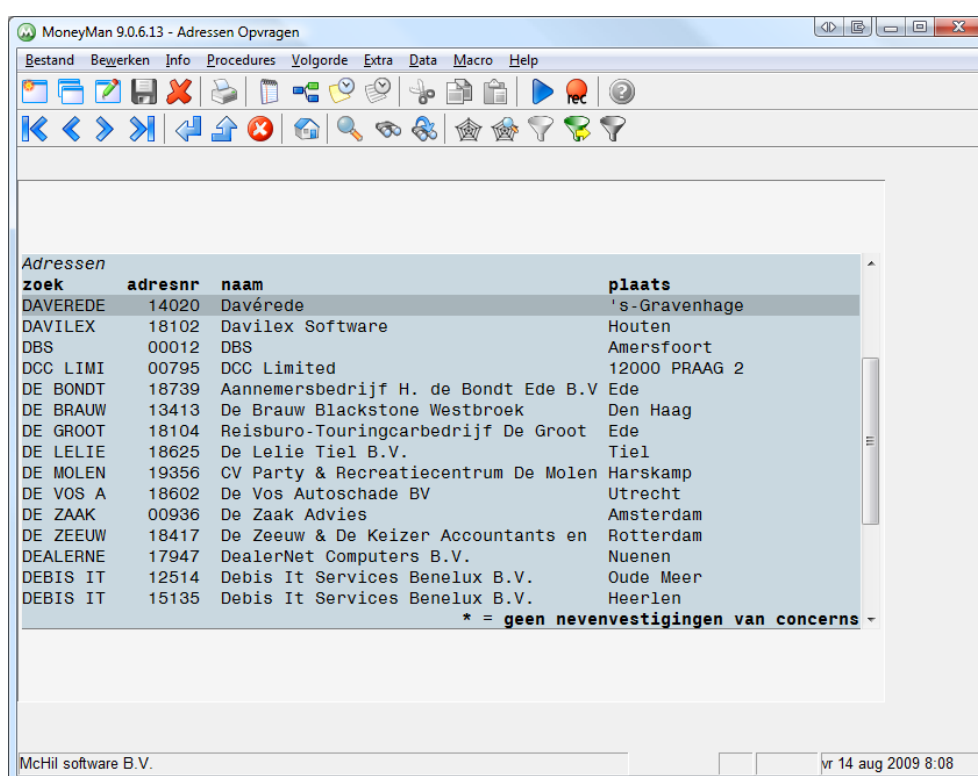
MoneyMan 9.0.6.13 - Adressen Opvragen

Bestand Bewerken Info Procedures Volgorde Extra Data Macro Help

rec

Adressen

| zoek | adresnr | naam | plaats |
|---|---|---|---|
| DAVEREDE | 14020 | Davérede | 's-Gravenhage |
| DAVILEX | 18102 | Davilex Software | Houten |
| DBS | 00012 | DBS | Amersfoort |
| DCC LIMI | 00795 | DCC Limited | 12000 PRAAG 2 |
| DE BONDT | 18739 | Aannemersbedrijf H. de Bondt Ede B.V | Ede |
| DE BRAUW | 13413 | De Brauw Blackstone Westbroek | Den Haag |
| DE GROOT | 18104 | Reisburo-Touringcarbedrijf De Groot | Ede |
| DE LELIE | 18625 | De Lelie Tiel B.V. | Tiel |
| DE MOLEN | 19356 | CV Party & Recreatiecentrum De Molen | Harskamp |
| DE VOS A | 18602 | De Vos Autoschade BV | Utrecht |
| DE ZAAK | 00936 | De Zaak Advies | Amsterdam |
| DE ZEEUW | 18417 | De Zeeuw & De Keizer Accountants en | Rotterdam |
| DEALERNE | 17947 | DealerNet Computers B.V. | Nuenen |
| DEBIS IT | 12514 | Debis It Services Benelux B.V. | Oude Meer |
| DEBIS IT | 15135 | Debis It Services Benelux B.V. | Heerlen |

* = geen nevenvestigingen van concerns

McHil software B.V.

vr 14 aug 2009 8:08